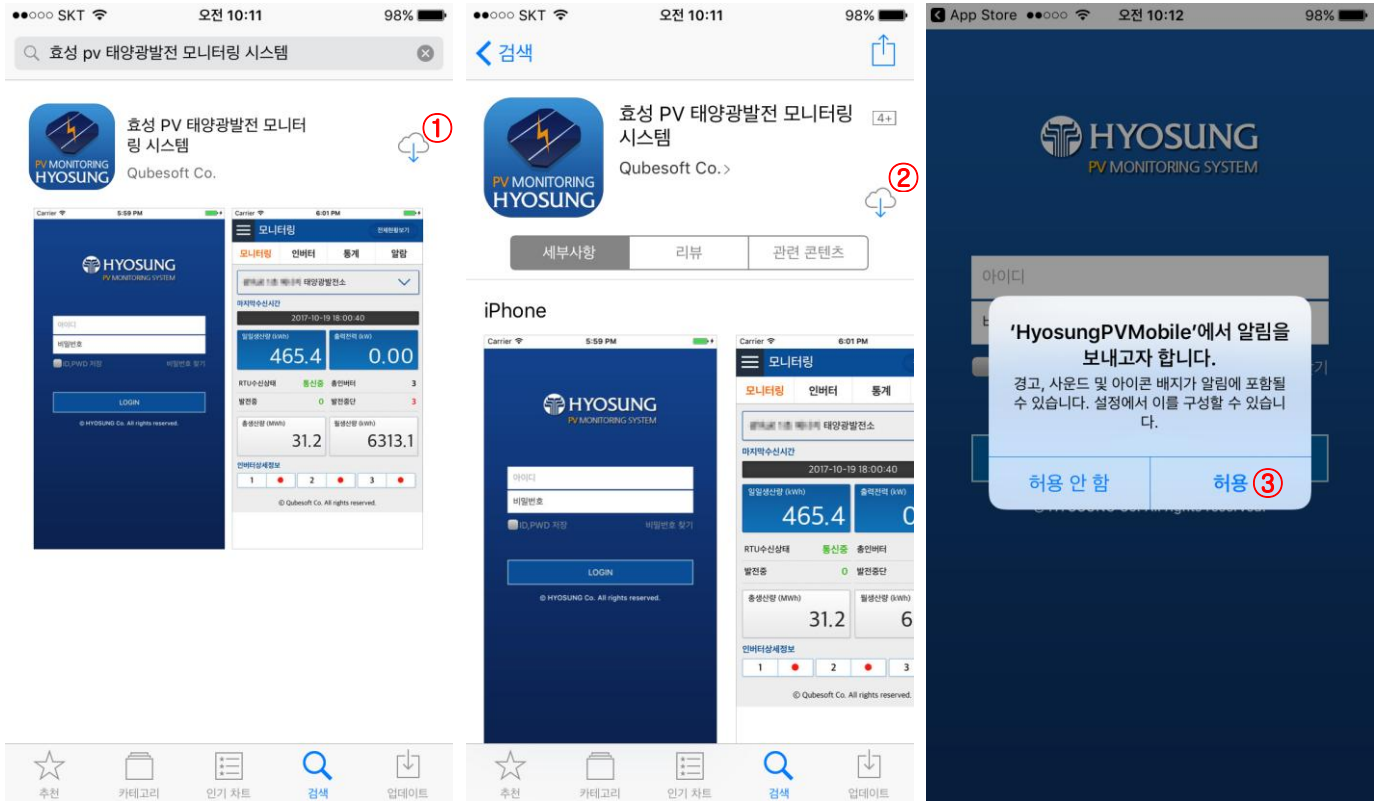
●●○○○ SKT 오전 10:11 98%

효성 pv 태양광발전 모니터링 시스템

효성 PV 태양광발전 모니터링 시스템

Qubesoft Co.

①

Carrier 5:59 PM

HYOSUNG
PV MONITORING SYSTEM

아이디

비밀번호

ID,PWD 저장 비밀번호 찾기

LOGIN

© HYOSUNG Co. All rights reserved.

Carrier 6:01 PM

모니터링 전체현황보기

모니터링 인버터 통계 알람

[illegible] 태양광발전소

마지막수신시간

2017-10-19 18:00:40

일일생산량 (kWh) 465.4

출력전력 (kW) 0.00

RTU수신상태 통신중 총인버터 3

발전중 0 발전중단 3

총생산량 (MWh) 31.2

월생산량 (kWh) 6313.1

인버터상세정보

1 2 3

© Qubesoft Co. All rights reserved.

추천 카테고리 인기 차트 검색 업데이트

●●○○○ SKT 오전 10:11 98%

검색

효성 PV 태양광발전 모니터링 시스템

4+

Qubesoft Co.

②

세부사항 리뷰 관련 콘텐츠

iPhone

Carrier 5:59 PM

HYOSUNG
PV MONITORING SYSTEM

아이디

비밀번호

ID,PWD 저장 비밀번호 찾기

LOGIN

© HYOSUNG Co. All rights reserved.

Carrier 6:01 PM

모니터링

모니터링 인버터 통계

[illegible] 태양광발전소

마지막수신시간

2017-10-19 18:00:40

일일생산량 (kWh) 465.4

출력전력 (kW) 0

RTU수신상태 통신중 총인버터

발전중 0 발전중단

총생산량 (MWh) 31.2

월생산량 (kWh) 6

인버터상세정보

1 2 3

© Qubesoft Co. All rights reserved.

추천 카테고리 인기 차트 검색 업데이트

App Store ●●○○○ 오전 10:12 98%

HYOSUNG
PV MONITORING SYSTEM

아이디

'HyosungPVMobile'에서 알림을 보내고자 합니다.

경고, 사운드 및 아이콘 배지가 알림에 포함될 수 있습니다. 설정에서 이를 구성할 수 있습니다.

허용 안 함 허용 ③